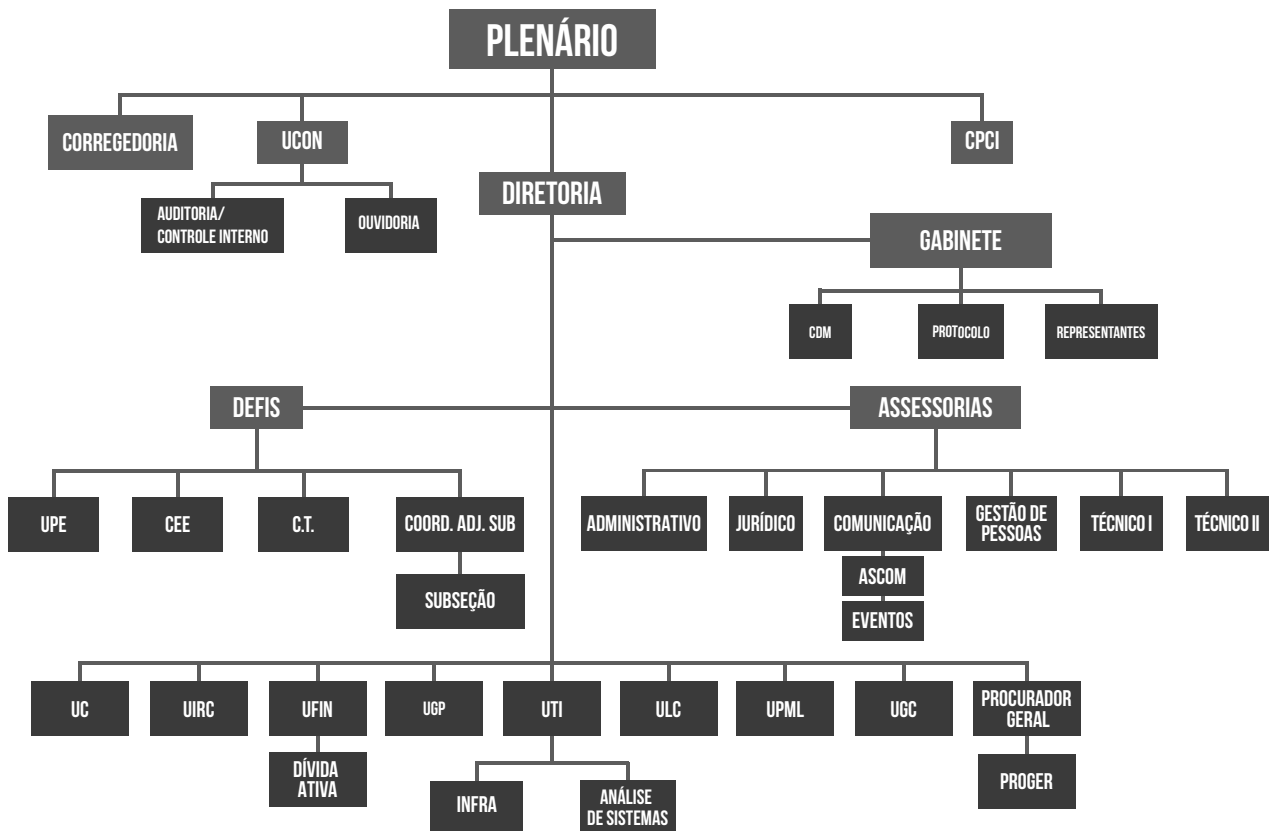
PLENÁRIO

CORREGEDORIA

UCON

CPCI

AUDITORIA/ CONTROLE INTERNO

OUVIDORIA

DIRETORIA

GABINETE

CDM

PROTOCOLO

REPRESENTANTES

DEFIS

ASSESSORIAS

UPE

CEE

C.T.

COORD. ADJ. SUB

SUBSEÇÃO

ADMINISTRATIVO

JURÍDICO

COMUNICAÇÃO

ASCOM

EVENTOS

GESTÃO DE PESSOAS

TÉCNICO I

TÉCNICO II

UC

UIRC

UFIN

DÍVIDA ATIVA

UGP

UTI

INFRA

ANÁLISE DE SISTEMAS

ULC

UPML

UGC

PROCURADOR GERAL

PROGER